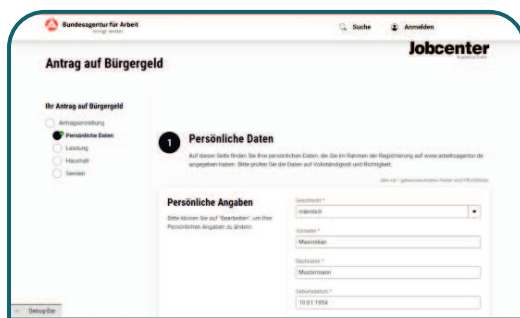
Bundesagentur für Arbeit
bringt weiter.

Suche

Anmelden

Jobcenter

Antrag auf Bürgergeld

Ihr Antrag auf Bürgergeld

Antragserstellung

Persönliche Daten

Leistung

Haushalt

Senden

1

Persönliche Daten

Auf dieser Seite finden Sie Ihre persönlichen Daten, die Sie im Rahmen der Registrierung auf www.arbeitsagentur.de angegeben haben. Bitte prüfen Sie die Daten auf Vollständigkeit und Richtigkeit.

Alle mit * gekennzeichneten Felder sind Pflichtfelder

Persönliche Angaben

Bitte klicken Sie auf "Bearbeiten", um Ihre Persönlichen Angaben zu ändern.

Geschlecht *

männlich

Vorname *

Maximilian

Nachname *

Mustermann

Geburtsdatum *

10.01.1958

Debug Bar